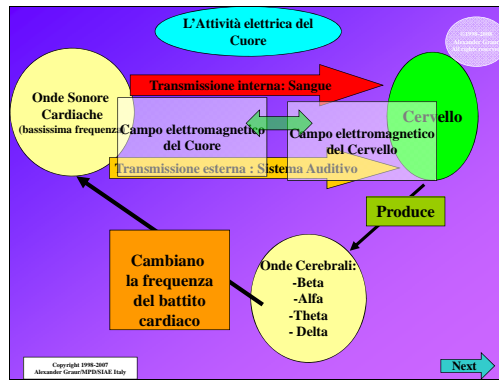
L'Attività elettrica del Cuore

©1998-2008 Alexander Graur All rights reserved

Onde Sonore Cardiache (bassissima frequenza)

Transmissione interna: Sangue

Cervello

Campo elettromagnetico del Cuore

Campo elettromagnetico del Cervello

Transmissione esterna : Sistema Auditivo

Produce

Cambiano la frequenza del battito cardiaco

Onde Cerebrali:
-Beta
-Alfa
-Theta
- Delta

Copyright 1998-2007 Alexander Graur/MPD/SIAE Italy

Next